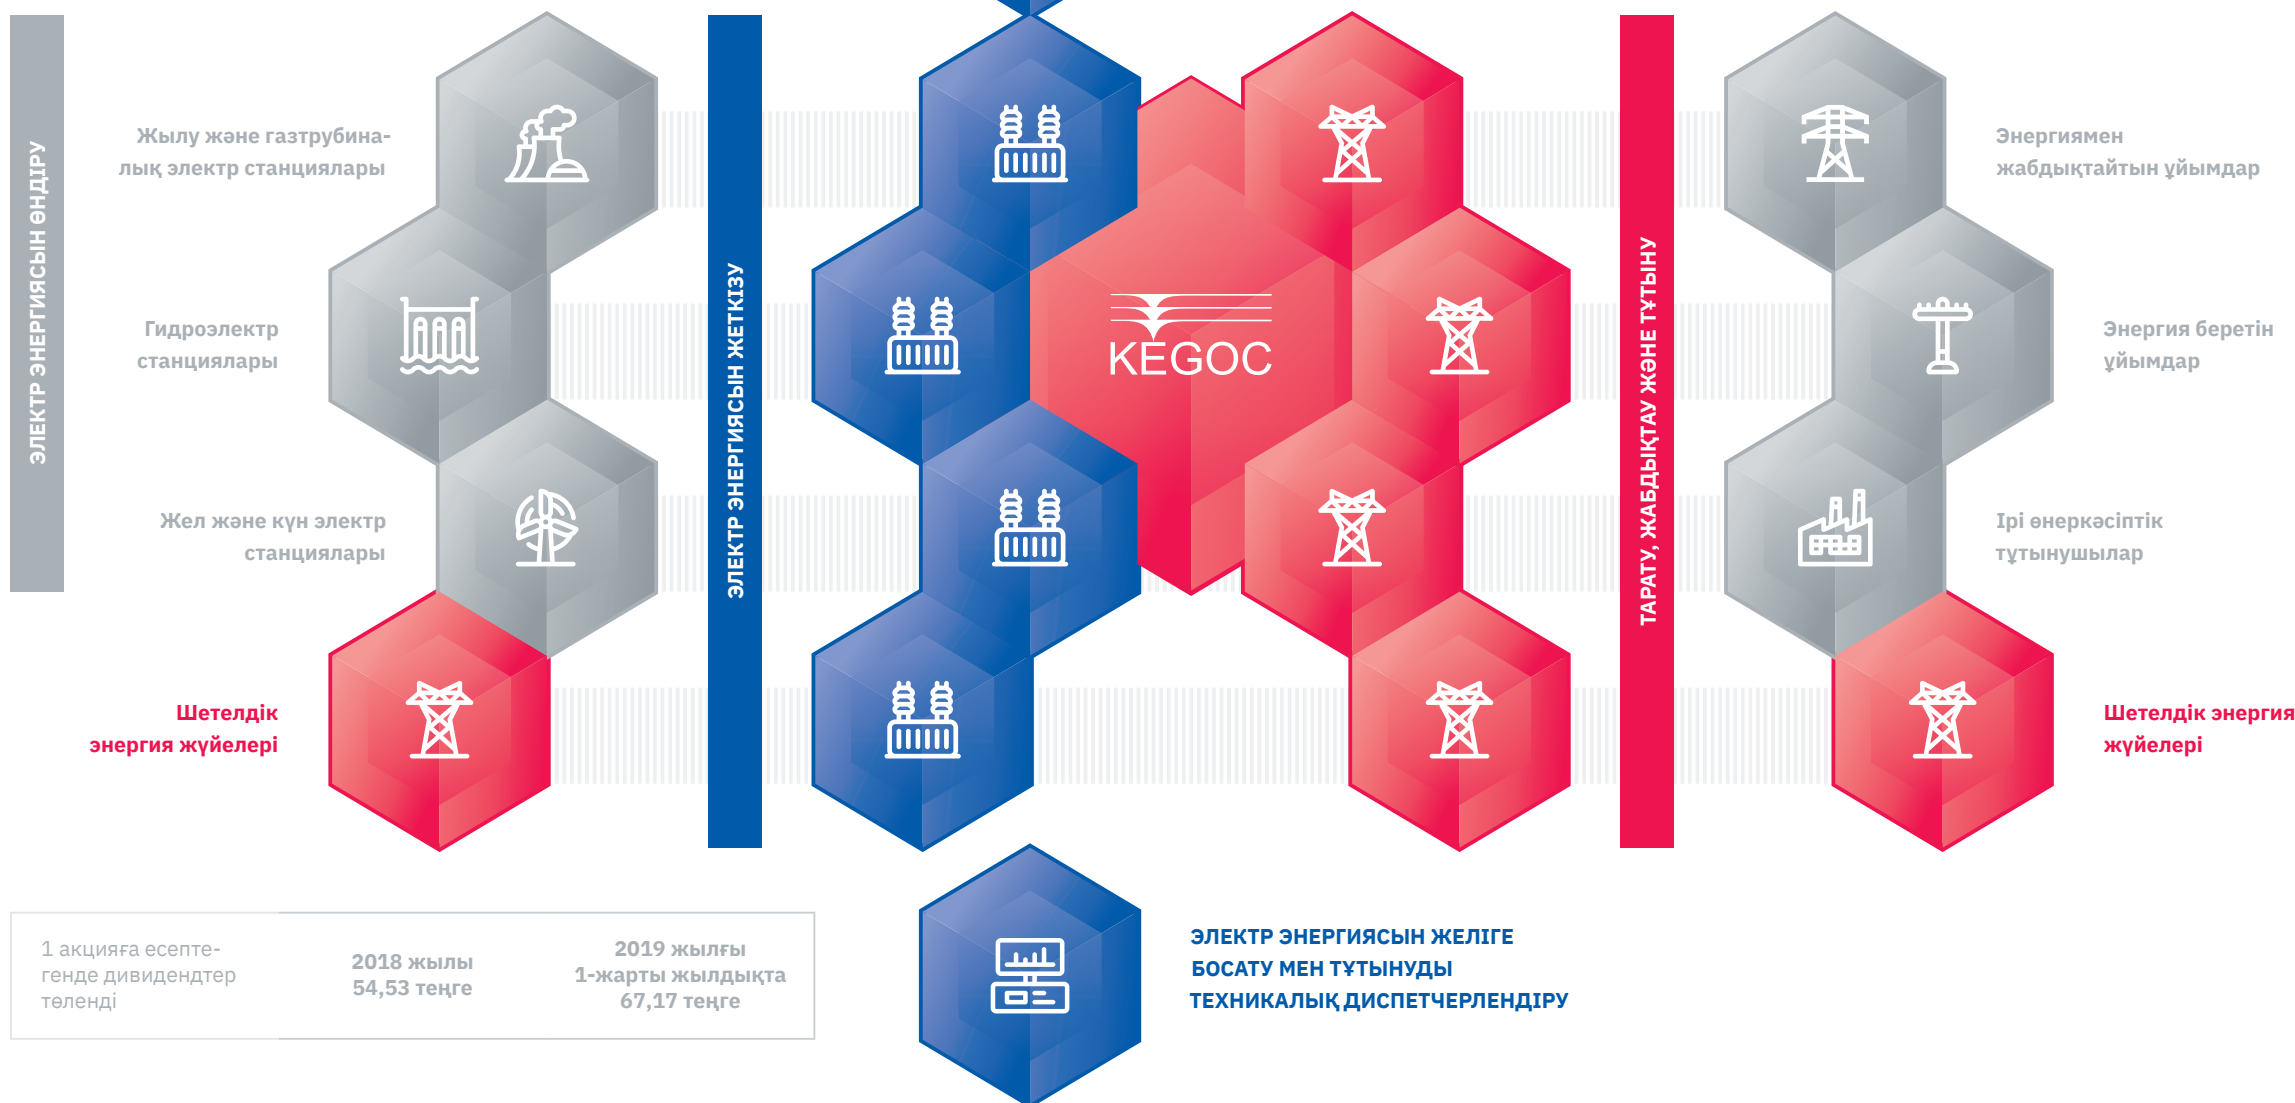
ЭЛЕКТР ЭНЕРГИЯСЫН ӨНДІРУ

Жылу және газтурбиналық электр станциялары

Гидроэлектр станциялары

Жел және күн электр станциялары

Шетелдік энергия жүйелері

ЭЛЕКТР ЭНЕРГИЯСЫН ЖЕТКІЗУ

KEGOC

ТАРАТУ, ЖАБДЫҚТАУ ЖӘНЕ ТҰТЫНУ

Энергиямен жабдықтайтын ұйымдар

Энергия беретін ұйымдар

Ірі өнеркәсіптік тұтынушылар

Шетелдік энергия жүйелері

| 1 акцияға есептегенде дивидендтер төленді | 2018 жылы 54,53 теңге | 2019 жылғы 1-жарты жылдықта 67,17 теңге |
|---|---|---|

ЭЛЕКТР ЭНЕРГИЯСЫН ЖЕЛІГЕ БОСАТУ МЕН ТҰТЫНУДЫ ТЕХНИКАЛЫҚ ДИСПЕТЧЕРЛЕНДІРУ